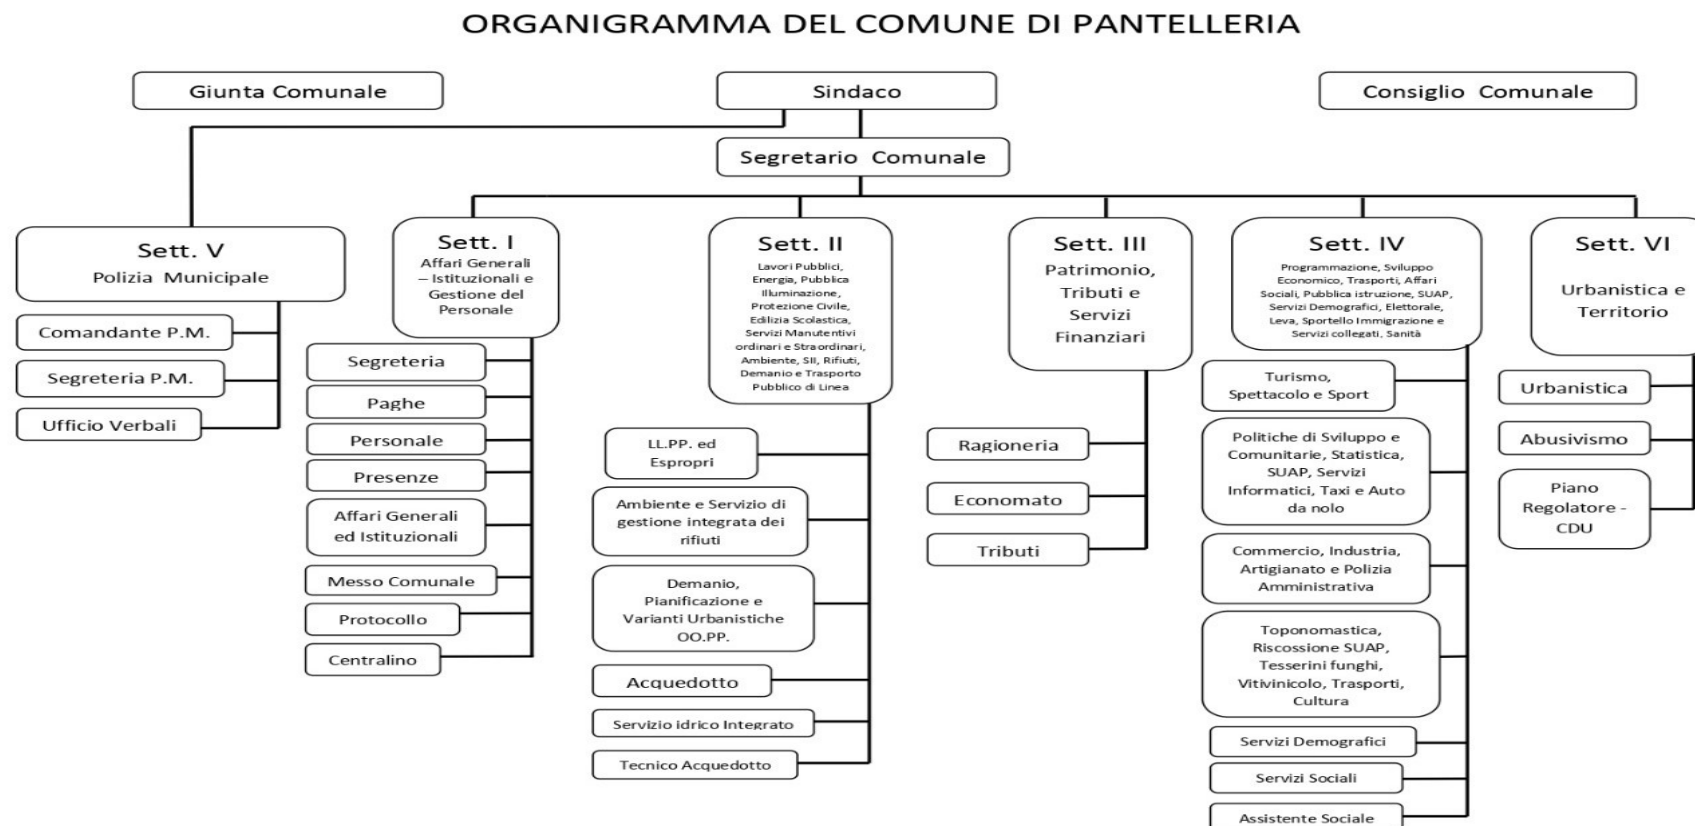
ORGANIGRAMMA DEL COMUNE DI PANTELLERIA

Giunta Comunale

Sindaco

Consiglio Comunale

Segretario Comunale

Sett. V
Polizia Municipale

Comandante P.M.

Segreteria P.M.

Ufficio Verbali

Sett. I
Affari Generali – Istituzionali e Gestione del Personale

Segreteria

Paghe

Personale

Presenze

Affari Generali ed Istituzionali

Messo Comunale

Protocollo

Centralino

Sett. II
Lavori Pubblici, Energia, Pubblica Illuminazione, Protezione Civile, Edilizia Scolastica, Servizi Manutentivi ordinari e Straordinari, Ambiente, SII, Rifiuti, Demanio e Trasporto Pubblico di Linea

LL.PP. ed Espropri

Ambiente e Servizio di gestione integrata dei rifiuti

Demanio, Pianificazione e Varianti Urbanistiche OO.PP.

Acquedotto

Servizio idrico Integrato

Tecnico Acquedotto

Sett. III
Patrimonio, Tributi e Servizi Finanziari

Ragioneria

Economato

Tributi

Sett. IV
Programmazione, Sviluppo Economico, Trasporti, Affari Sociali, Pubblica istruzione, SUAP, Servizi Demografici, Elettorale, Leva, Sportello Immigrazione e Servizi collegati, Sanità

Turismo, Spettacolo e Sport

Politiche di Sviluppo e Comunitarie, Statistica, SUAP, Servizi Informatici, Taxi e Auto da nolo

Commercio, Industria, Artigianato e Polizia Amministrativa

Toponomastica, Riscossione SUAP, Tesserini funghi, Vitivinicolo, Trasporti, Cultura

Servizi Demografici

Servizi Sociali

Assistente Sociale

Sett. VI
Urbanistica e Territorio

Urbanistica

Abusivismo

Piano Regolatore - CDU